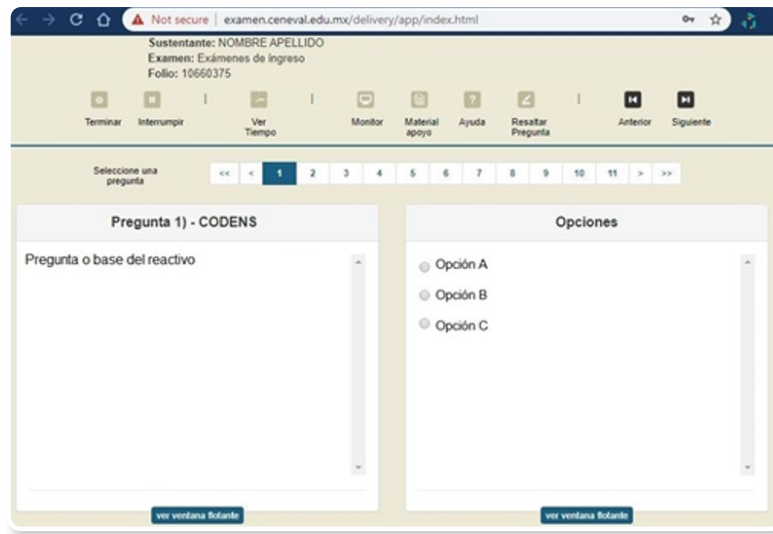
Not secure | examen.ceneval.edu.mx/delivery/app/index.html

Sustentante: NOMBRE APELLIDO
Examen: Exámenes de ingreso
Folio: 10660375

Terminar Interrumpir Ver Tiempo Monitor Material apoyo Ayuda Resaltar Pregunta Anterior Siguiente

Seleccione una pregunta << < 1 2 3 4 5 6 7 8 9 10 11 > >>

Pregunta 1) - CODENS

Pregunta o base del reactivo

ver ventana flotante

Opciones

Opción A
Opción B
Opción C

ver ventana flotante